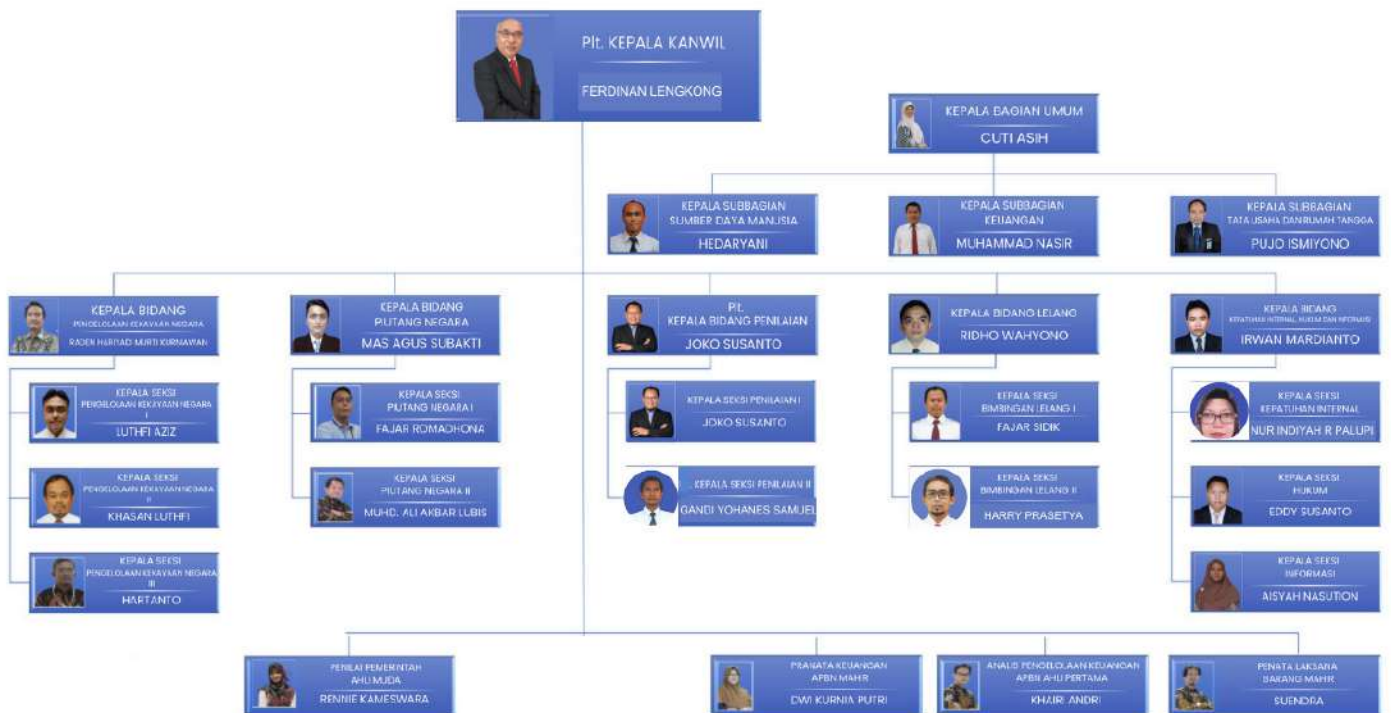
Plt. KEPALA KANWIL
FERDINAN LENGKONG

KEPALA BAGIAN UMUM
CUTI ASIH

KEPALA SUBBAGIAN SUMBER DAYA MANUSIA
HEDARYANI

KEPALA SUBBAGIAN KEUANGAN
MUHAMMAD NASIR

KEPALA SUBBAGIAN TATA USAHA DAN RUMAH TANGGA
PUJO ISMIYONO

KEPALA BIDANG PENGELOLAAN KEKAYAAN NEGARA
RADEN HARYAD MURTI KURNIAWAN

KEPALA SEKSI PENGELOLAAN KEKAYAAN NEGARA I
LUTHFI AZIZ

KEPALA SEKSI PENGELOLAAN KEKAYAAN NEGARA II
KHASAN LUTHFI

KEPALA SEKSI PENGELOLAAN KEKAYAAN NEGARA III
HARTANTO

KEPALA BIDANG PIUTANG NEGARA
MAS AGUS SUBAKTI

KEPALA SEKSI PIUTANG NEGARA I
FAJAR ROMADHONA

KEPALA SEKSI PIUTANG NEGARA II
MUHD. ALI AKBAR LUBIS

Plt. KEPALA BIDANG PENILAIAN
JOKO SUSANTO

KEPALA SEKSI PENILAIAN I
JOKO SUSANTO

KEPALA SEKSI PENILAIAN II
GANDI YOHANES SAMUEL

KEPALA BIDANG LELANG
RIDHO WAHYONO

KEPALA SEKSI BIMBINGAN LELANG I
FAJAR SIDIK

KEPALA SEKSI BIMBINGAN LELANG II
HARRY PRASETYA

KEPALA BIDANG KEPATUHAN INTERNAL, HUKUM DAN INFORMASI
IRWAN MARDIANTO

KEPALA SEKSI KEPATUHAN INTERNAL
NUR INDIYAH R PALUPI

KEPALA SEKSI HUKUM
EDDY SUSANTO

KEPALA SEKSI INFORMASI
AISYAH NASUTION

PENILAI PEMERINTAH AHLI MUDA
RENNIE KAMESWARA

PRANATA KEUANGAN APBN MAHIR
DWI KURNIA PUTRI

ANALIS PENGELOLAAN KEUANGAN APBN AHLI PERTAMA
KHAIR ANDRI

PENATA LAKSANA BARANG MAHIR
SUENDRA